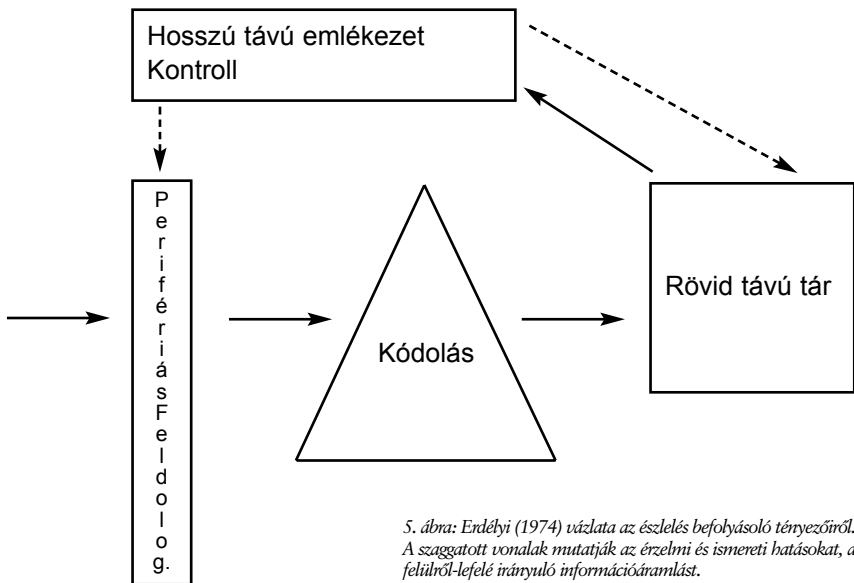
Hosszú távú emlékezet
Kontroll

PeriférikásFeldolog.

Kódolás

Rövid távú tár

5. ábra: Erdélyi (1974) vázlata az észlelés befolyásoló tényezőiről. A szaggatott vonalak mutatják az érzelmi és ismereti hatásokat, a felülről-lefelé irányuló információáramlást.